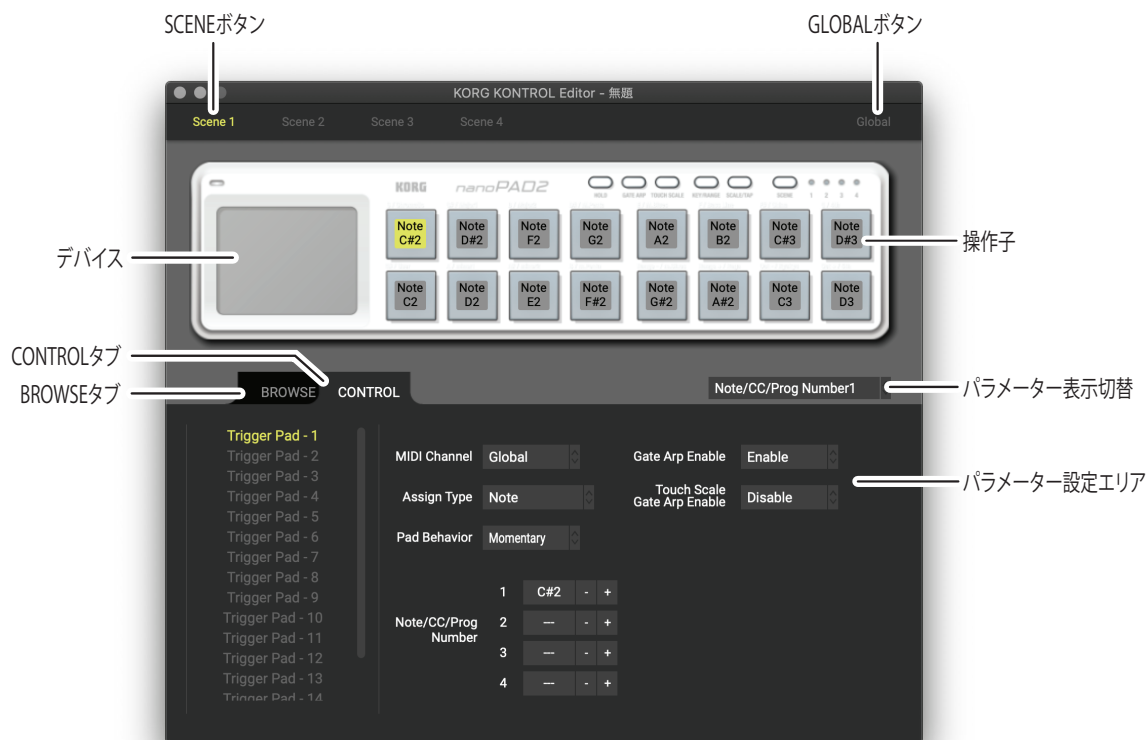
SCENEボタン

GLOBALボタン

KORG KONTROL Editor - 無題

Scene 1 Scene 2 Scene 3 Scene 4

Global

KORG nanoPAD2

HOLD GATE ARP TOUCH SCALE KEY/RANGE SCALE/TAP SCENE 1 2 3 4

デバイス

Note C#2
Note D#2
Note F2
Note G2
Note A2
Note B2
Note C#3
Note D#3

操作子

Note C2
Note D2
Note E2
Note F#2
Note G#2
Note A#2
Note C3
Note D3

CONTROLタブ

BROWSEタブ

BROWSE CONTROL

Note/CC/Prog Number1

パラメーター表示切替

Trigger Pad - 1
Trigger Pad - 2
Trigger Pad - 3
Trigger Pad - 4
Trigger Pad - 5
Trigger Pad - 6
Trigger Pad - 7
Trigger Pad - 8
Trigger Pad - 9
Trigger Pad - 10
Trigger Pad - 11
Trigger Pad - 12
Trigger Pad - 13
Trigger Pad - 14

MIDI Channel Global

Gate Arp Enable Enable

パラメーター設定エリア

Assign Type Note

Touch Scale Gate Arp Enable Disable

Pad Behavior Momentary

Note/CC/Prog Number

1 C#2 - +
2 --- - +
3 --- - +
4 --- - +